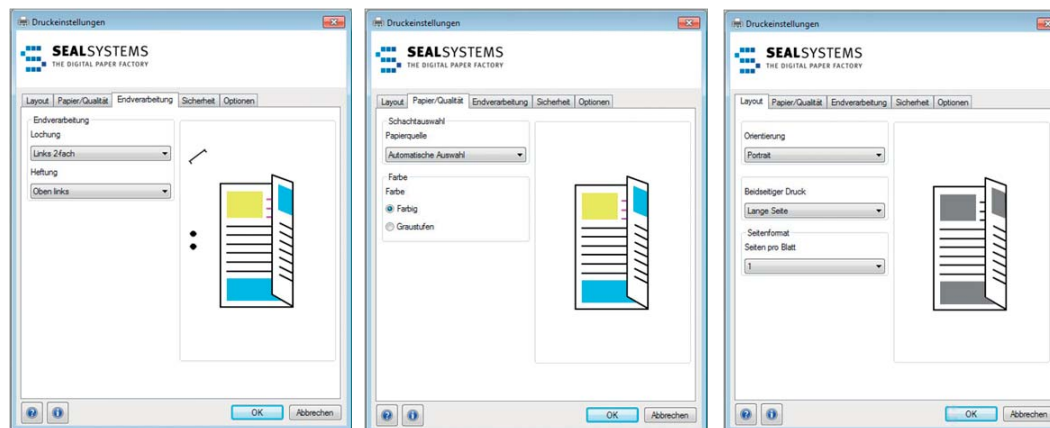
Druckeinstellungen

SEALSYSTEMS
THE DIGITAL PAPER FACTORY

Layout | Papier/Qualität | Endverarbeitung | Sicherheit | Optionen

Endverarbeitung
Lochung
Links 2fach
Heftung
Oben links

OK | Abbrechen

Druckeinstellungen

SEALSYSTEMS
THE DIGITAL PAPER FACTORY

Layout | Papier/Qualität | Endverarbeitung | Sicherheit | Optionen

Schachtauswahl
Papierquelle
Automatische Auswahl

Farbe
Farbe
Farbig
Graustufen

OK | Abbrechen

Druckeinstellungen

SEALSYSTEMS
THE DIGITAL PAPER FACTORY

Layout | Papier/Qualität | Endverarbeitung | Sicherheit | Optionen

Orientierung
Portrait

Beidseitiger Druck
Lange Seite

Seitenformat
Seiten pro Blatt
1

OK | Abbrechen